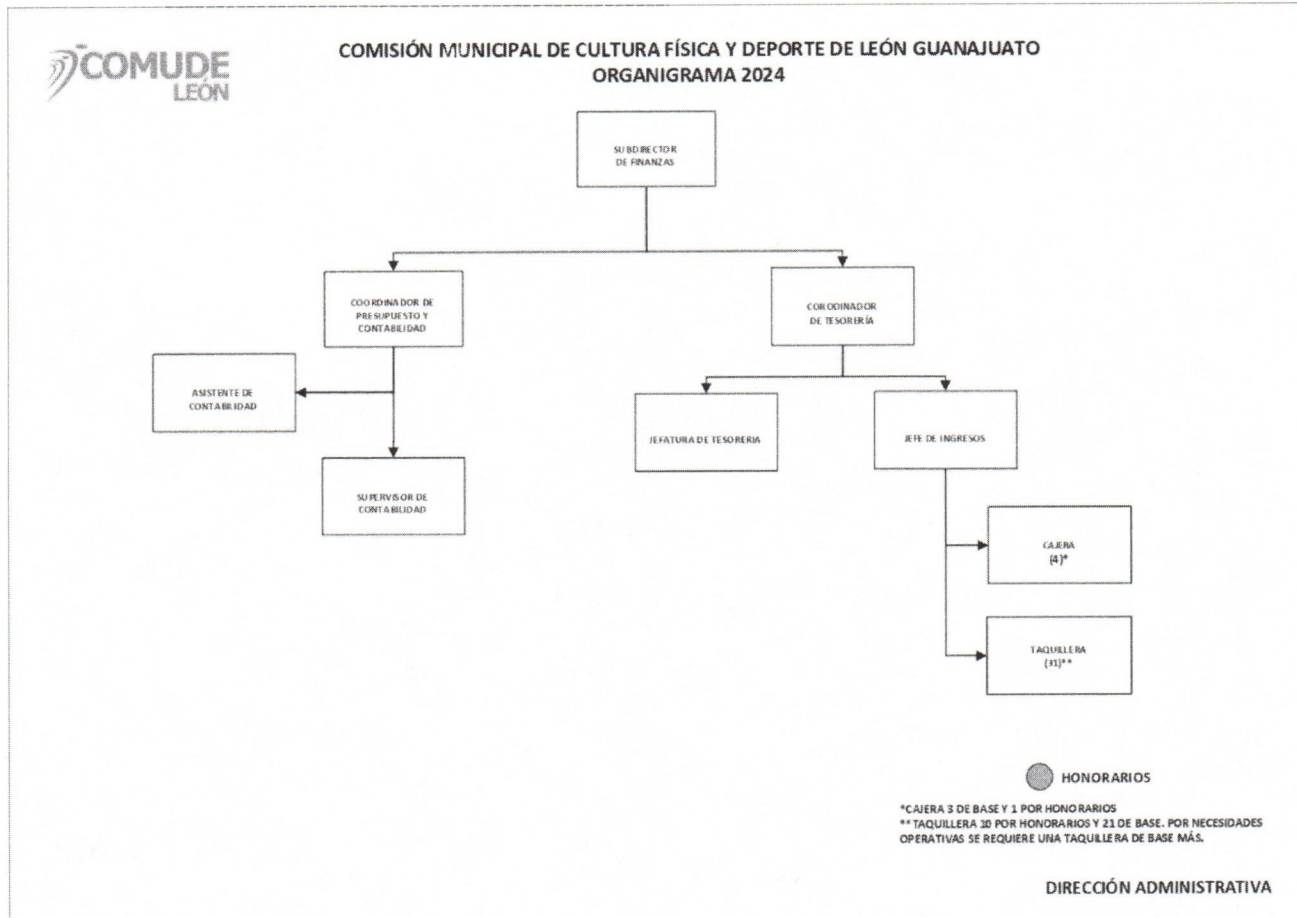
COMUDE
LEÓN

COMISIÓN MUNICIPAL DE CULTURA FÍSICA Y DEPORTE DE LEÓN GUANAJUATO
ORGANIGRAMA 2024

SUBDIRECTOR DE FINANZAS

COORDINADOR DE PRESUPUESTO Y CONTABILIDAD

CORODINADOR DE TESORERÍA

ASISTENTE DE CONTABILIDAD

SUPERVISOR DE CONTABILIDAD

JEFATURA DE TESORERIA

JEFE DE INGRESOS

CAJERA
(4)*

TAQUILLERA
(31)**

HONORARIOS

*CAJERA 3 DE BASE Y 1 POR HONORARIOS
** TAQUILLERA 10 POR HONORARIOS Y 21 DE BASE. POR NECESIDADES OPERATIVAS SE REQUIERE UNA TAQUILLERA DE BASE MÁS.

DIRECCIÓN ADMINISTRATIVA